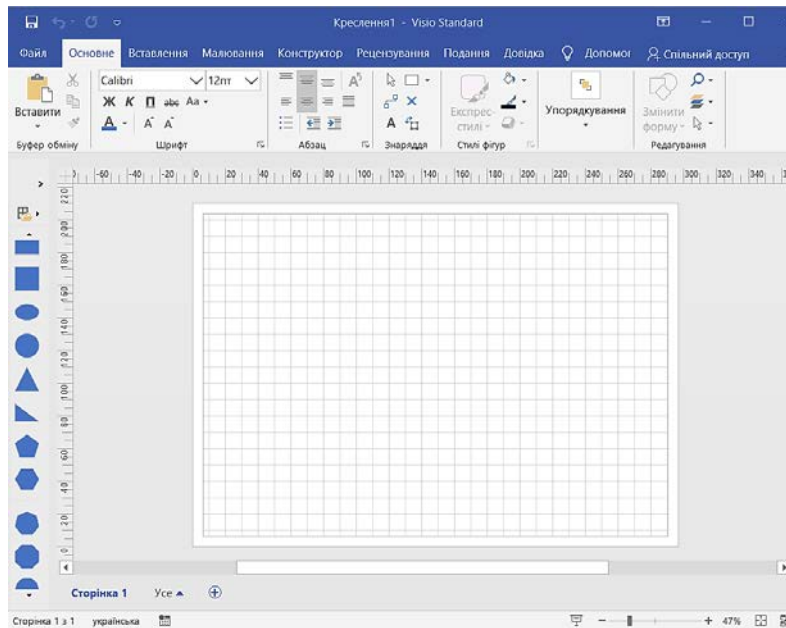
Креслення1 - Visio Standard

Файл Основне Вставлення Малювання Конструктор Рецензування Подання Довідка Допомог Спільний доступ

Вставити
Буфер обміну

Calibri 12пт
Ж К П abc Аа
А А А
Шрифт

Абзац

А
Знаряддя

Експрес-стилі
Стилі фігур

Упорядкування

Змінити форму
Редагування

-60 -40 -20 0 20 40 60 80 100 120 140 160 180 200 220 240 260 280 300 320 340

220 200 180 160 140 120 100 80 60 40 20 0

Сторінка 1 Усе

Сторінка 1 з 1 українська 47%